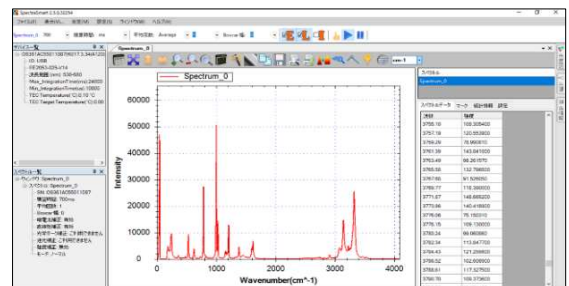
SpectraSmart 2.5.0.32294

ファイル(F) 表示(V) 設定(S) ウィンドウ(W) ヘルプ(H)

Spectrum_0 積分時間: Average Boxcar幅:

Spectrum_0

Spectrum_0

60000
50000
40000
30000
20000
10000
0

Intensity

0 1000 2000 3000 4000

Wavenumber(cm^-1)

スペクトル
Spectrum_0

スペクトルデータ マーク 統計情報 設定

| 波長 | 強度 |
|---|---|
| 3755.18 | 108.308400 |
| 3757.18 | 120.553800 |
| 3759.29 | 78.960810 |
| 3761.39 | 143.641600 |
| 3763.49 | 88.261570 |
| 3765.58 | 132.796600 |
| 3767.68 | 91.528350 |
| 3769.77 | 170.390500 |
| 3771.87 | 148.895200 |
| 3773.96 | 140.416600 |
| 3776.06 | 75.150010 |
| 3778.15 | 109.130000 |
| 3780.24 | 89.060900 |
| 3782.34 | 113.647700 |
| 3784.43 | 121.259600 |
| 3786.52 | 102.600900 |
| 3788.61 | 117.327500 |
| 3790.70 | 108.373600 |